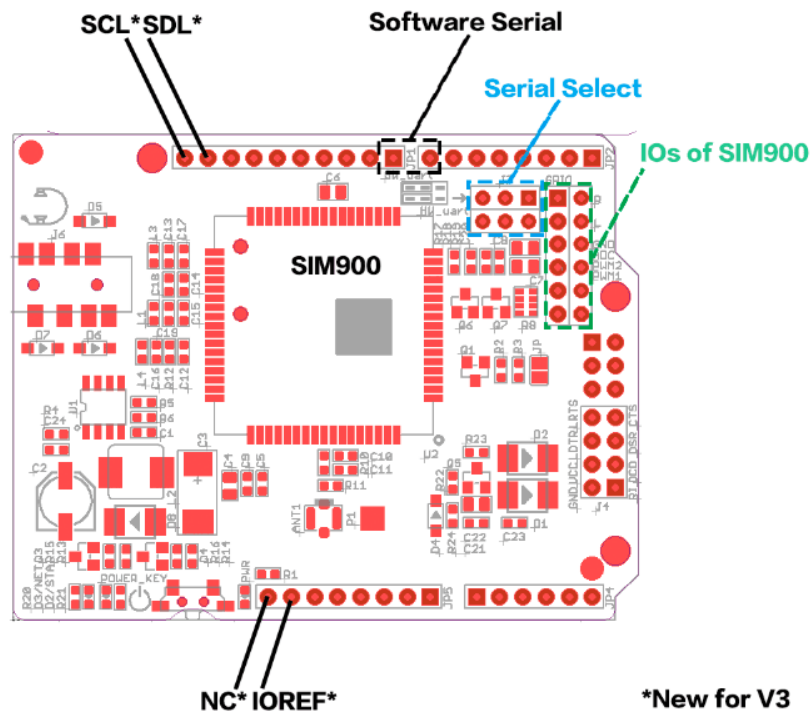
SCL* SDL*

Software Serial

Serial Select

IOs of SIM900

SIM900

NC* IOREF*

*New for V3

JP1
JP2
JP3
JP4
JP5
D5
D6
D7
J6
C6
C13
C17
L3
C18
C14
C15
L1
C19
C16
R12
R9
L4
C12
C24
R5
R6
C1
U1
C2
C3
C4
C9
C5
R10
C10
C11
R11
ANT1
P1
R13
R15
R14
D8
D4
D3/NET
D2/STA
R20
R21
POWER_KEY
PWR
R1
GPIO
C7
C8
R6
R7
R8
Q1
R2
R3
JP
R23
Q2
Q3
D1
D4
R22
R24
C22
C21
C23
J4
GND
VCC
DTR
RTS
DCD
DSR
CTS
RI
HW_uart